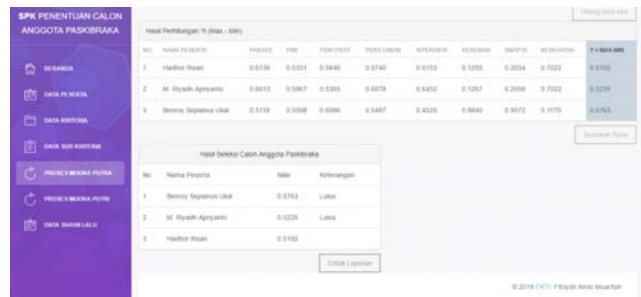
SPK PENENTUAN CALON ANGGOTA PASKIBRAKA

BERANDA
DATA PESERTA
DATA KRITERIA
DATA SUB KRITERIA
PROSES MOORA PUTRA
PROSES MOORA PUTRI
DATA TAHUN LALU

Hitung Nilai Min

Hasil Perhitungan Yi (Max - Min)

| NO | NAMA PESERTA | PARADE | PBB | PSIKOTEST | PENG.UMUM | INTERVIEW | KESENIAN | SAMAPTA | KESEHATAN | Y = MAX-MIN |
|---|---|---|---|---|---|---|---|---|---|---|
| 1 | Hadhor Ihsan | 0.6136 | 0.5331 | 0.5846 | 0.5740 | 0.6153 | 0.1255 | 0.2034 | 0.7022 | 0.5192 |
| 2 | M. Riyadh Apriyanto | 0.6013 | 0.5957 | 0.5365 | 0.6078 | 0.6452 | 0.1267 | 0.2058 | 0.7022 | 0.5226 |
| 3 | Benroy Septanus Uluk | 0.5118 | 0.5998 | 0.6086 | 0.5487 | 0.4526 | 0.5840 | 0.5072 | 0.1170 | 0.5763 |

Simpan Nilai

Hasil Seleksi Calon Anggota Paskibraka

| No | Nama Peserta | Nilai | Keterangan |
|---|---|---|---|
| 1 | Benroy Septanus Uluk | 0.5763 | Lulus |
| 2 | M. Riyadh Apriyanto | 0.5226 | Lulus |
| 3 | Hadhor Ihsan | 0.5192 | |

Cetak Laporan

© 2018 FKTI. Fitriyah Amin Muarifah